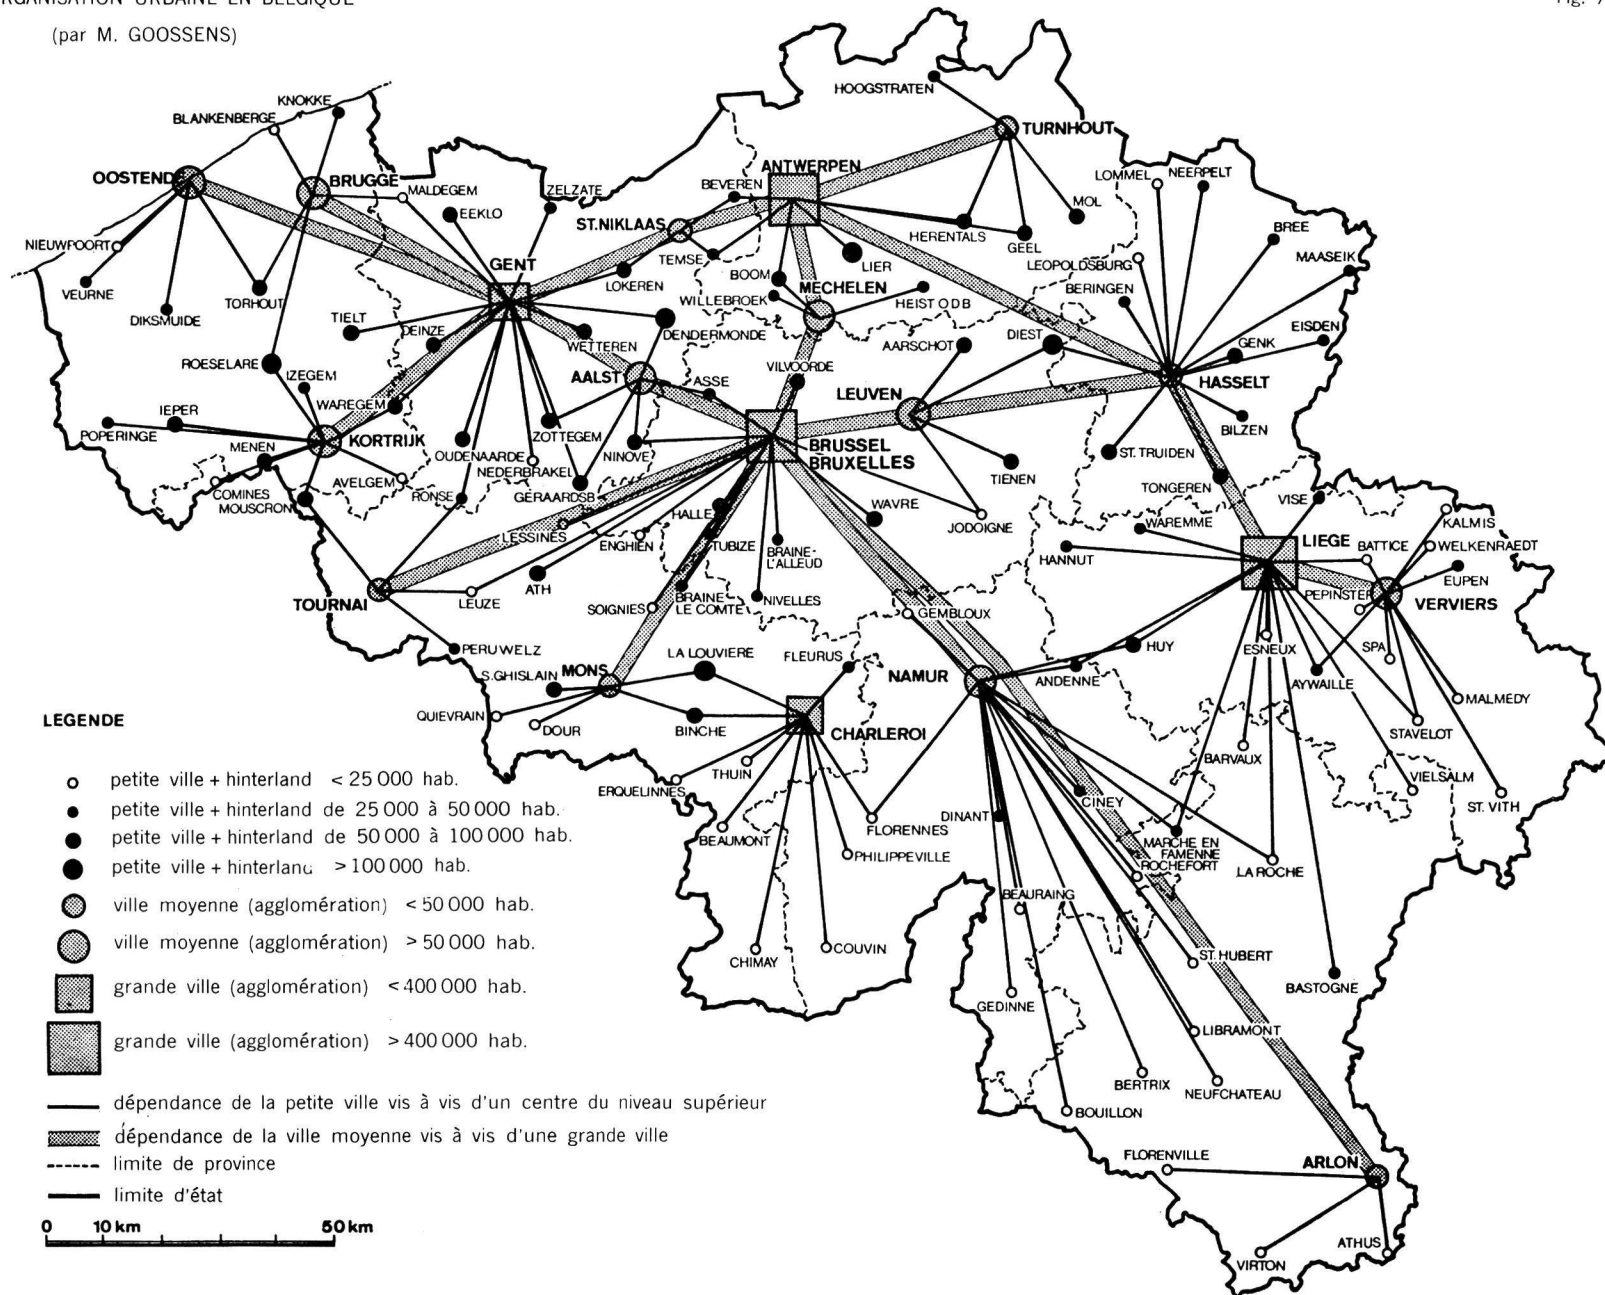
RGANISATION URBAINE EN BELGIQUE

Fig. 7

(par M. GOOSSENS)

HOOGSTRATEN
TURNHOUT
KNOKKE
BLANKENBERGE
OOSTENDE
BRUGGE
MALDEGEM
ZELZATE
ANTWERPEN
BEVEREN
LOMMEL
NEERPELT
EEKLO
ST.NIKLAAS
MOL
NIEUWPOORT
HERENTALS
GEEL
BREE
GENT
TEMSE
LIER
LEOPOLDSBURG
MAASEIK
VEURNE
LOKEREN
BOOM
MECHELEN
BERINGEN
DIKSMUIDE
TORHOUT
WILLEBROEK
HEIST O D B
TIELT
DEINZE
DENDERMONDE
AARSCHOT
DIEST
EISDEN
WETTEREN
GENK
ROESELARE
VILVOORDE
IZEGEM
AALST
ASSE
HASSELT
LEUVEN
WAREGEM
IEPER
POPERINGE
KORTRIJK
ZOTTEGEM
BILZEN
MENEN
OUDENAARDE
NINOVE
BRUSSEL
BRUXELLES
NEDERBRAKEL
ST. TRUIDEN
TIENEN
AVELGEM
COMINES
GERAARDSB
TONGEREN
MOUSCRON
RONSE
WAVRE
VISE
LESSINES
HALLE
JODOIGNE
WAREMME
KALMIS
ENGHIEN
BRAINE-L'ALLEUD
TUBIZE
LIEGE
BATTICE
WELKENRAEDT
HANNUT
ATH
EUPEN
TOURNAI
LEUZE
BRAINE LE COMTE
NIVELLES
PEPINSTER
VERVIERS
SOIGNIES
GEMBLOUX
PERUWELZ
HUY
ESNEUX
SPA
LA LOUVIERE
FLEURUS
S.GHISLAIN
MONS
NAMUR
ANDENNE
AYWAILLE
MALMEDY
QUIEVRAIN
DOUR
BINCHE
CHARLEROI
STAVELOT
BARVAUX
THUIN
VIELSALM
ERQUELINNES
CINEY
ST. VITH
DINANT
FLORENNES
BEAUMONT
MARCHE EN FAMENNE
PHILIPPEVILLE
ROCHEFORT
LA ROCHE
BEAURAING
ST. HUBERT
CHIMAY
COUVIN
BASTOGNE
GEDINNE
LIBRAMONT
BERTRIX
NEUFCHATEAU
BOUILLON
FLORENVILLE
ARLON
ATHUS
VIRTON

LEGENDE

petite ville + hinterland < 25 000 hab.
petite ville + hinterland de 25 000 à 50 000 hab.
petite ville + hinterland de 50 000 à 100 000 hab.
petite ville + hinterlanc > 100 000 hab.
ville moyenne (agglomération) < 50 000 hab.
ville moyenne (agglomération) > 50 000 hab.
grande ville (agglomération) < 400 000 hab.
grande ville (agglomération) > 400 000 hab.
dépendance de la petite ville vis à vis d'un centre du niveau supérieur
dépendance de la ville moyenne vis à vis d'une grande ville
limite de province
limite d'état
0 10 km 50 km